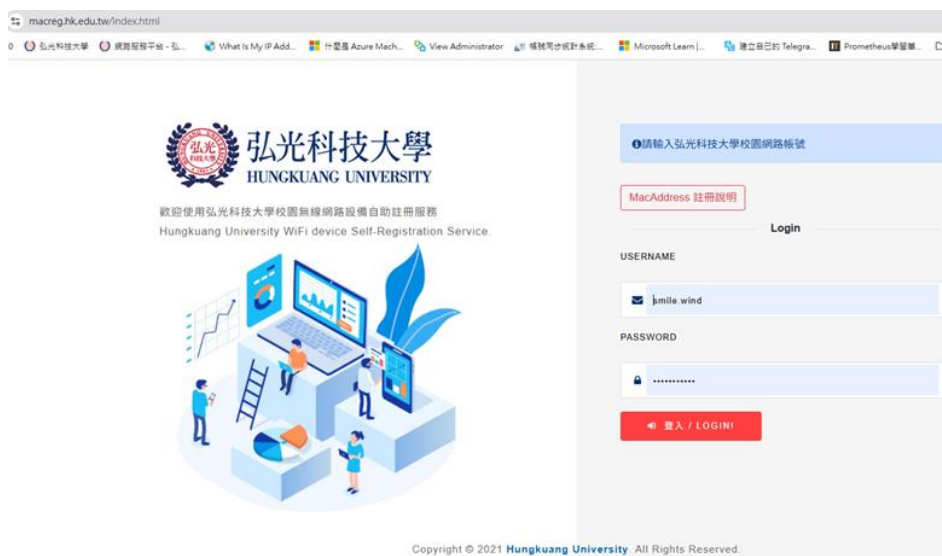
macreg.hk.edu.tw/index.html

弘光科技大學 | 網路服務平台 - 弘... | What Is My IP Add... | 什麼是 Azure Mach... | View Administrator | 帳號同步統計系統... | Microsoft Learn |... | 建立自己的 Telegra... | Prometheus學習筆...

弘光科技大學
HUNGKUANG UNIVERSITY

歡迎使用弘光科技大學校園無線網路設備自助註冊服務
Hungkuang University WiFi device Self-Registration Service.

請輸入弘光科技大學校園網路帳號

MacAddress 註冊說明

Login

USERNAME

smile.wind

PASSWORD

•••••••••••

登入 / LOGIN!

Copyright © 2021 Hungkuang University. All Rights Reserved.